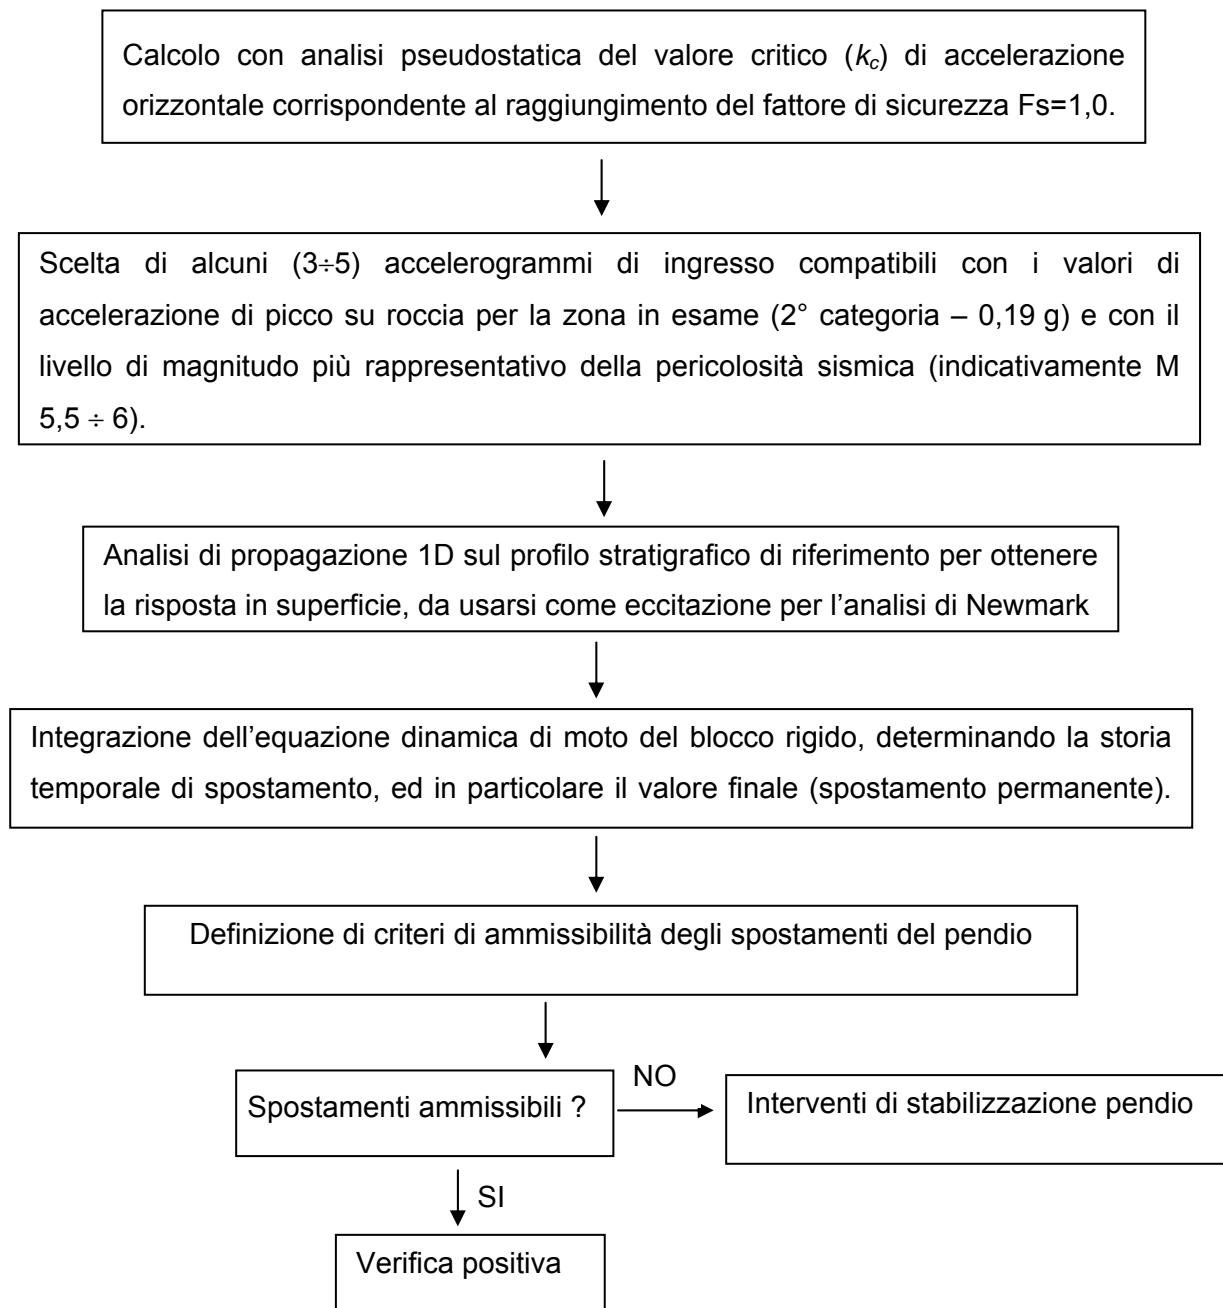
Calcolo con analisi pseudostatica del valore critico ($k_c$) di accelerazione orizzontale corrispondente al raggiungimento del fattore di sicurezza Fs=1,0.

Scelta di alcuni (3÷5) accelerogrammi di ingresso compatibili con i valori di accelerazione di picco su roccia per la zona in esame (2° categoria – 0,19 g) e con il livello di magnitudo più rappresentativo della pericolosità sismica (indicativamente M 5,5 ÷ 6).

Analisi di propagazione 1D sul profilo stratigrafico di riferimento per ottenere la risposta in superficie, da usarsi come eccitazione per l'analisi di Newmark

Integrazione dell'equazione dinamica di moto del blocco rigido, determinando la storia temporale di spostamento, ed in particolare il valore finale (spostamento permanente).

Definizione di criteri di ammissibilità degli spostamenti del pendio

Spostamenti ammissibili ?

NO

Interventi di stabilizzazione pendio

SI

Verifica positiva